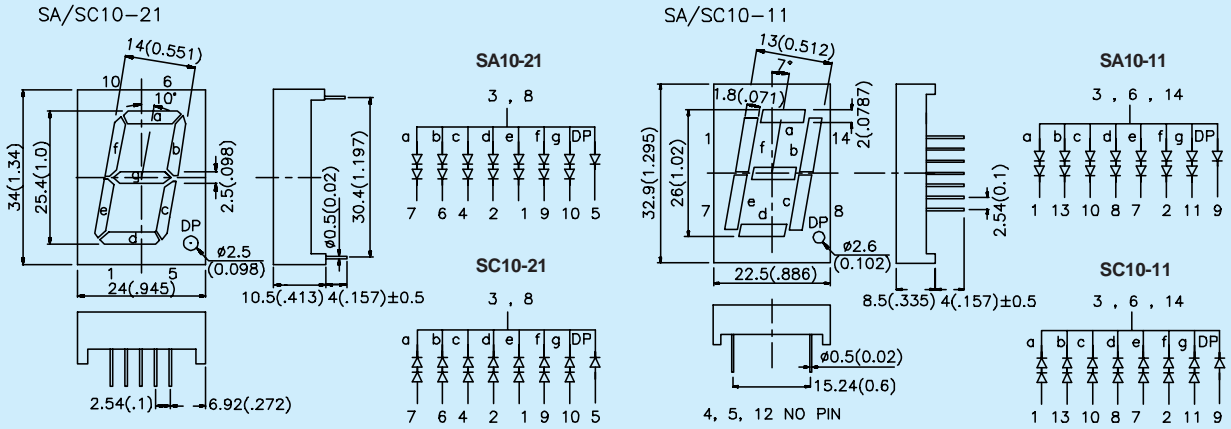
SA/SC10-21

14(0.551)

10 6

10°

a

f b

g

e c

d

DP

34(1.34)

25.4(1.0)

2.5(.098)

ø2.5 (0.098)

1 5

24(.945)

30.4(1.197)

ø0.5(0.02)

10.5(.413) 4(.157)±0.5

2.54(.1) 6.92(.272)

SA10-21

3 , 8

a b c d e f g DP

7 6 4 2 1 9 10 5

SC10-21

3 , 8

a b c d e f g DP

7 6 4 2 1 9 10 5

SA/SC10-11

13(0.512)

7°

1.8(.071)

2(.0787)

1 14

a

f b

7 8

e c

d

DP

32.9(1.295)

26(1.02)

ø2.6 (0.102)

22.5(.886)

2.54(0.1)

8.5(.335) 4(.157)±0.5

ø0.5(0.02)

15.24(0.6)

4, 5, 12 NO PIN

SA10-11

3 , 6 , 14

a b c d e f g DP

1 13 10 8 7 2 11 9

SC10-11

3 , 6 , 14

a b c d e f g DP

1 13 10 8 7 2 11 9